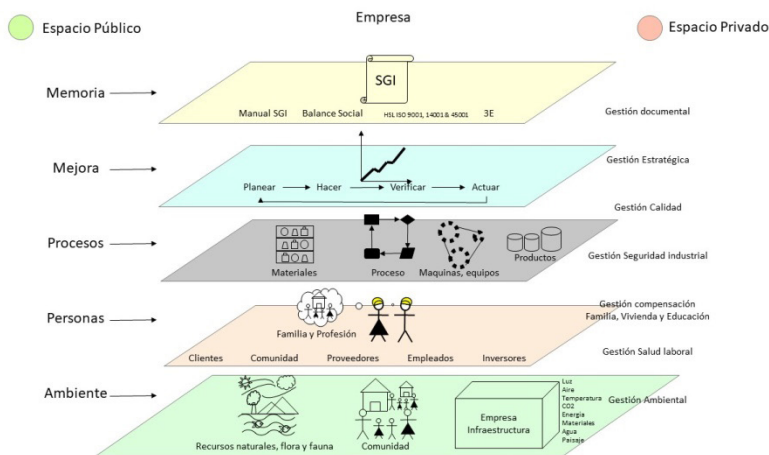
Espacio Público

Empresa

Espacio Privado

Memoria

SGI

Manual SGI Balance Social HSL ISO 9001, 14001 & 45001 3E

Gestión documental

Mejora

Gestión Estratégica

Planear Hacer Verificar Actuar

Gestión Calidad

Procesos

Materiales Proceso Maquinas, equipos Productos

Gestión Seguridad industrial

Personas

Gestión compensación Familia, Vivienda y Educación

Familia y Profesión

Clientes Comunidad Proveedores Empleados Inversores

Gestión Salud laboral

Ambiente

Luz
Aire
Temperatura
CO2
Energía
Materiales
Agua
Paisaje

Gestión Ambiental

Empresa Infraestructura

Recursos naturales, flora y fauna Comunidad